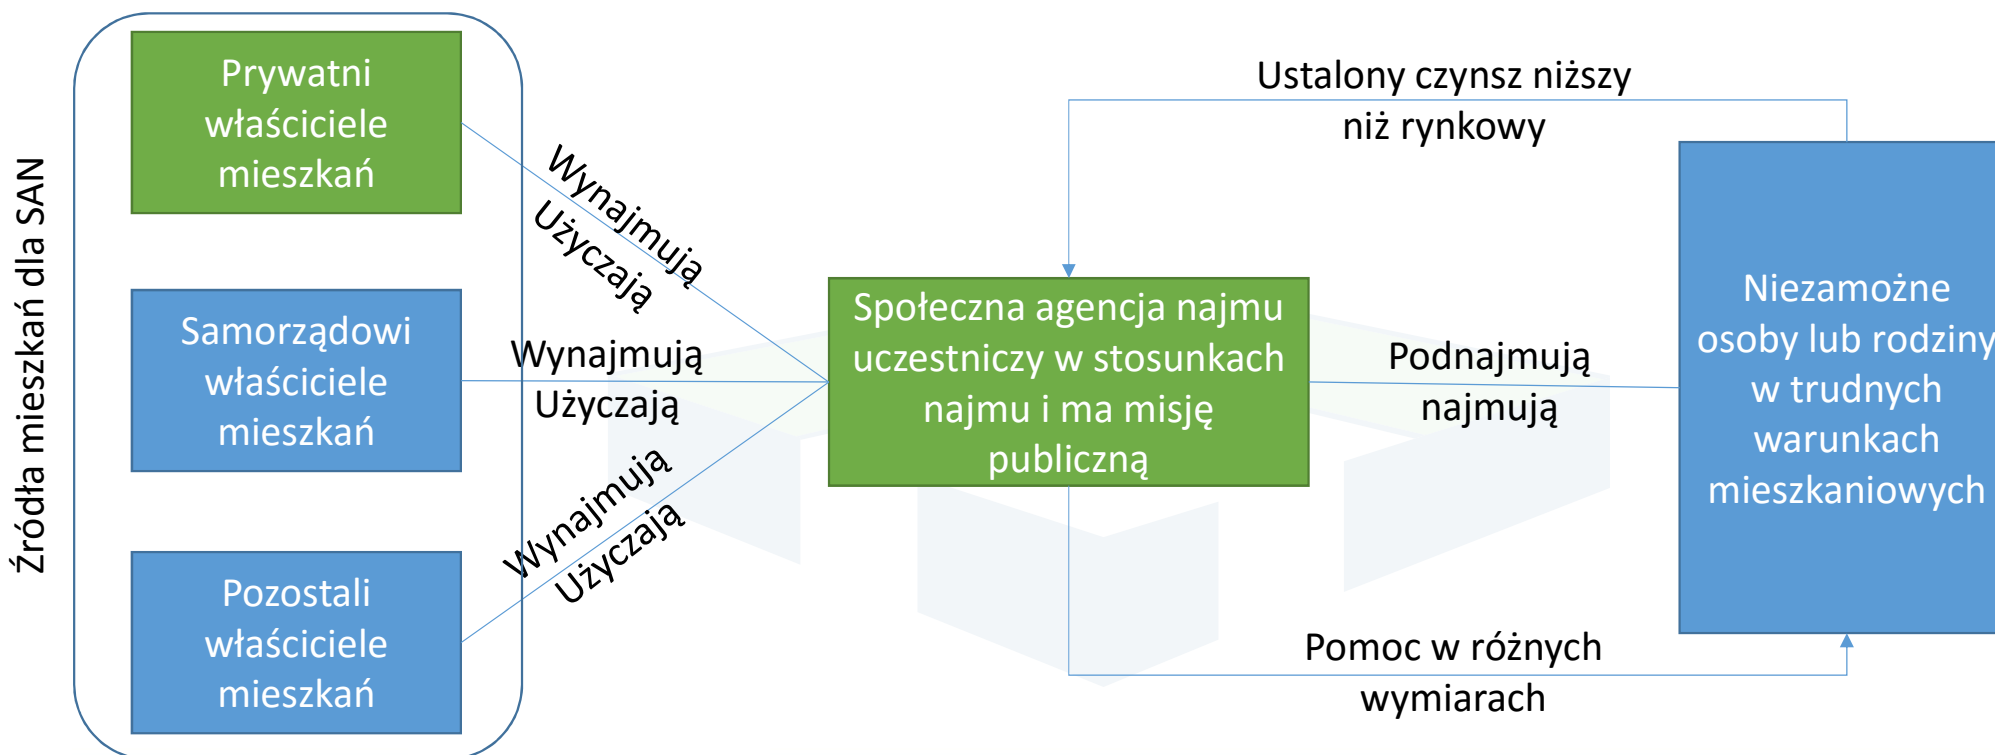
Źródła mieszkań dla SAN

Prywatni właściciele mieszkań

Samorządowi właściciele mieszkań

Pozostali właściciele mieszkań

Wynajmują
Użyczają

Wynajmują
Użyczają

Wynajmują
Użyczają

Społeczna agencja najmu uczestniczy w stosunkach najmu i ma misję publiczną

Ustalony czynsz niższy niż rynkowy

Podnajmują
najmują

Niezamożne osoby lub rodziny w trudnych warunkach mieszkaniowych

Pomoc w różnych wymiarach